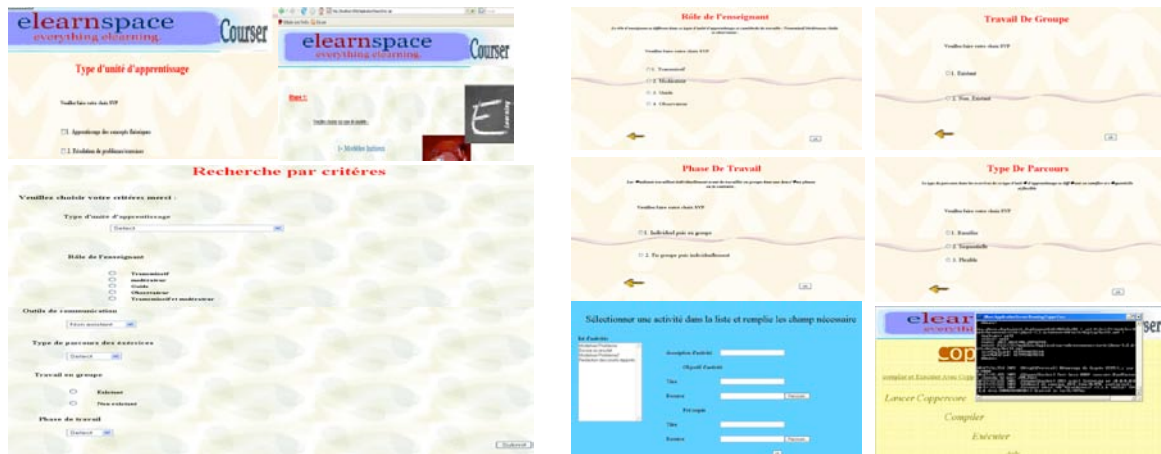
elearnspace
everything elearning
Courser

Type d'unité d'apprentissage

Veuillez faire votre choix SVP

Apprentissage des concepts théoriques

2. Résolution de problèmes/exercices

elearnspace
everything elearning
Courser

Etape 1:

Modéliser lectures

Recherche par critères

Veuillez choisir votre critères merci :

Type d'unité d'apprentissage

Select

Rôle de l'enseignant

Transmissif
médiateur
Guide
Observateur
Transmissif et médiateur

Outils de communication

Non existant

Type de parcours des exercices

Select

Travail en groupe

Existant
Non existant

Phase de travail

Select

Submit

Rôle de l'enseignant

Veuillez faire votre choix SVP

1. Transmissif
2. Médiateur
3. Guide
4. Observateur

Travail De Groupe

Veuillez faire votre choix SVP

1. Existant
2. Non_Existant

Phase De Travail

Veuillez faire votre choix SVP

1. Individuel puis en groupe
2. En groupe puis individuellement

Type De Parcours

Veuillez faire votre choix SVP

1. Linéaire
2. Séquentielle
3. Flexible

Sélectionner une activité dans la liste et remplie les champ nécessaire

Description d'activité
Objectif d'activité
Titre
Ressource
Parcourir...
Titre
Ressource
Parcourir...

elearn
everythin
Courser

Copp

Lancer Coppercore
Compiler
Exécuter